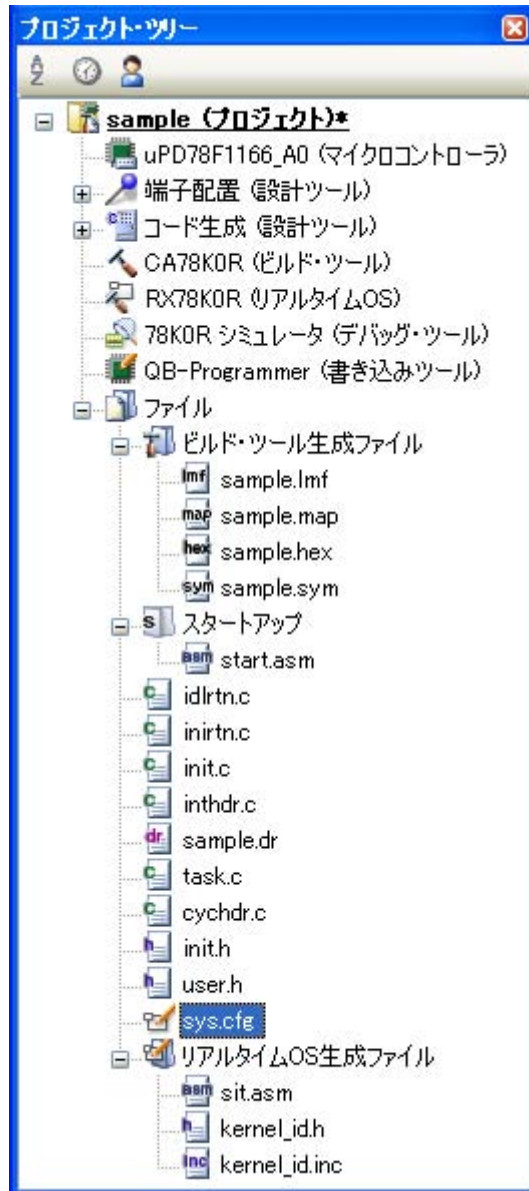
プロジェクト・ツリー

sample (プロジェクト)*
uPD78F1166_A0 (マイクロコントローラ)
端子配置 (設計ツール)
コード生成 (設計ツール)
CA78K0R (ビルド・ツール)
RX78K0R (リアルタイムOS)
78K0R シミュレータ (デバッグ・ツール)
QB-Programmer (書き込みツール)
ファイル
ビルド・ツール生成ファイル
sample.lmf
sample.map
sample.hex
sample.sym
スタートアップ
start.asm
idlrtn.c
inirtn.c
init.c
inthdr.c
sample.dr
task.c
cychdr.c
init.h
user.h
sys.cfg
リアルタイムOS生成ファイル
sit.asm
kernel_id.h
kernel_id.inc